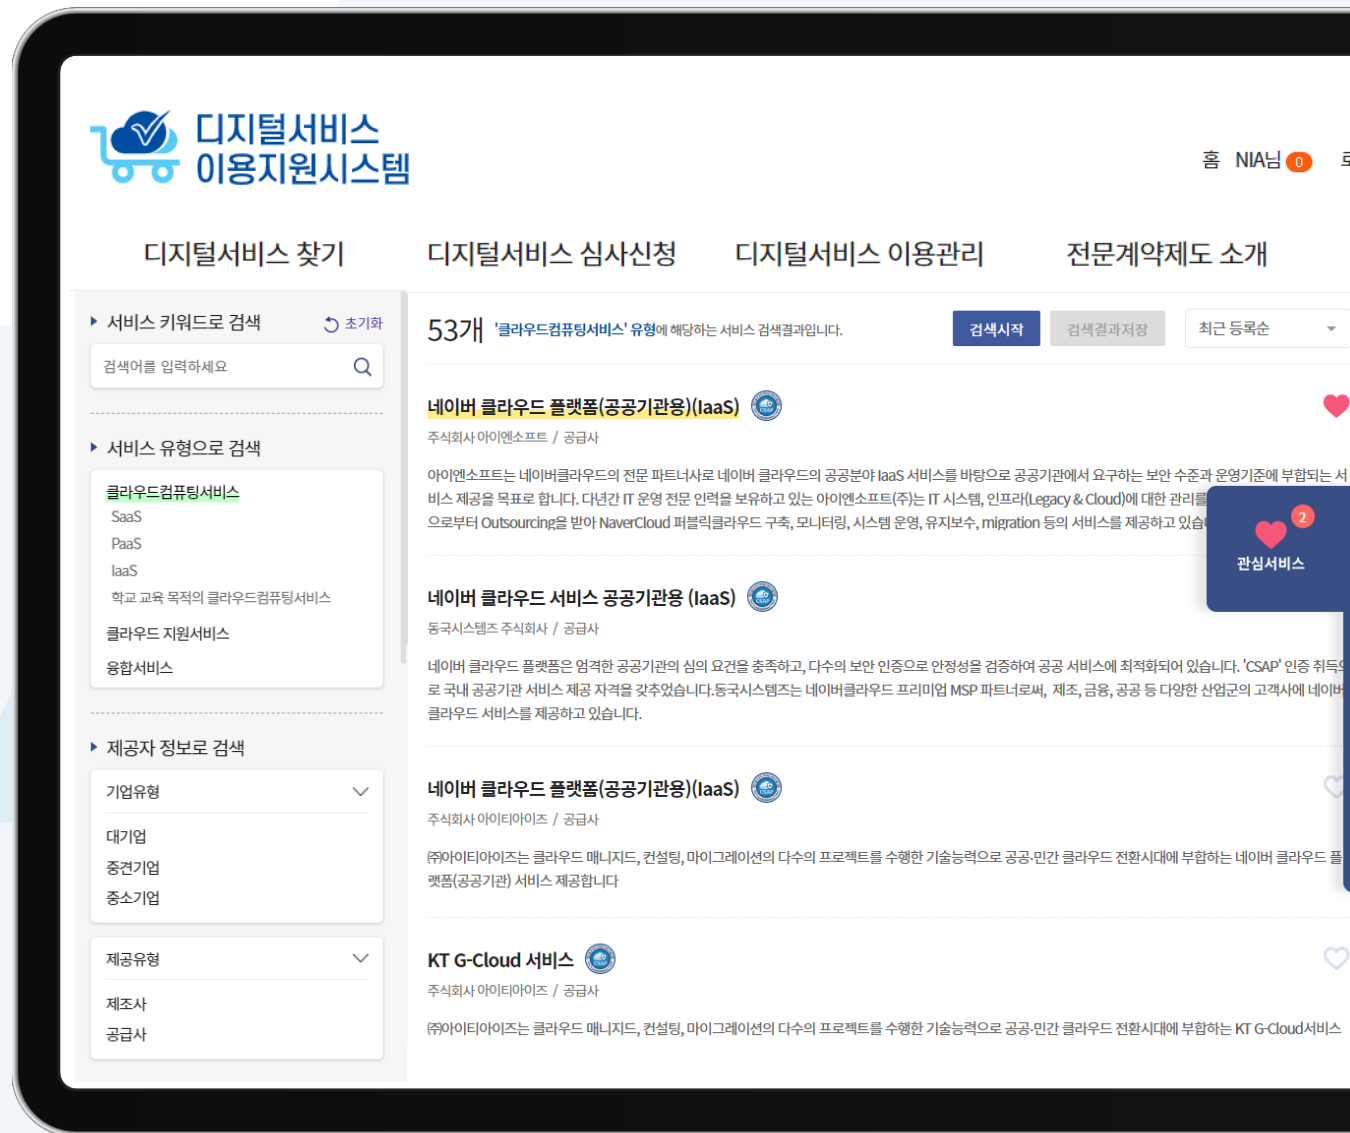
디지털서비스 이용지원시스템

홈 NIA님 0

디지털서비스 찾기 디지털서비스 심사신청 디지털서비스 이용관리 전문계약제도 소개

서비스 키워드로 검색 초기화

검색어를 입력하세요

서비스 유형으로 검색

클라우드컴퓨팅서비스
SaaS
PaaS
IaaS
학교 교육 목적의 클라우드컴퓨팅서비스
클라우드 지원서비스
융합서비스

제공자 정보로 검색

기업유형
대기업
중견기업
중소기업

제공유형
제조사
공급사

53개 '클라우드컴퓨팅서비스' 유형에 해당하는 서비스 검색결과입니다.

검색시작 검색결과저장 최근 등록순

네이버 클라우드 플랫폼(공공기관용)(IaaS)
주식회사 아이엔소프트 / 공급사
아이엔소프트는 네이버클라우드의 전문 파트너사로 네이버 클라우드의 공공분야 IaaS 서비스를 바탕으로 공공기관에서 요구하는 보안 수준과 운영기준에 부합되는 서비스 제공을 목표로 합니다. 다년간 IT 운영 전문 인력을 보유하고 있는 아이엔소프트(주)는 IT 시스템, 인프라(Legacy & Cloud)에 대한 관리를 으로부터 Outsourcing을 받아 NaverCloud 퍼블릭클라우드 구축, 모니터링, 시스템 운영, 유지보수, migration 등의 서비스를 제공하고 있습

2
관심서비스

네이버 클라우드 서비스 공공기관용 (IaaS)
동국시스템즈 주식회사 / 공급사
네이버 클라우드 플랫폼은 엄격한 공공기관의 심의 요건을 충족하고, 다수의 보안 인증으로 안정성을 검증하여 공공 서비스에 최적화되어 있습니다. 'CSAP' 인증 취득으로 국내 공공기관 서비스 제공 자격을 갖추었습니다.동국시스템즈는 네이버클라우드 프리미엄 MSP 파트너로써, 제조, 금융, 공공 등 다양한 산업군의 고객사에 네이버 클라우드 서비스를 제공하고 있습니다.

네이버 클라우드 플랫폼(공공기관용)(IaaS)
주식회사 아이티아이즈 / 공급사
㈜아이티아이즈는 클라우드 매니지드, 컨설팅, 마이그레이션의 다수의 프로젝트를 수행한 기술능력으로 공공·민간 클라우드 전환시대에 부합하는 네이버 클라우드 플랫폼(공공기관) 서비스 제공합니다

KT G-Cloud 서비스
주식회사 아이티아이즈 / 공급사
㈜아이티아이즈는 클라우드 매니지드, 컨설팅, 마이그레이션의 다수의 프로젝트를 수행한 기술능력으로 공공·민간 클라우드 전환시대에 부합하는 KT G-Cloud서비스